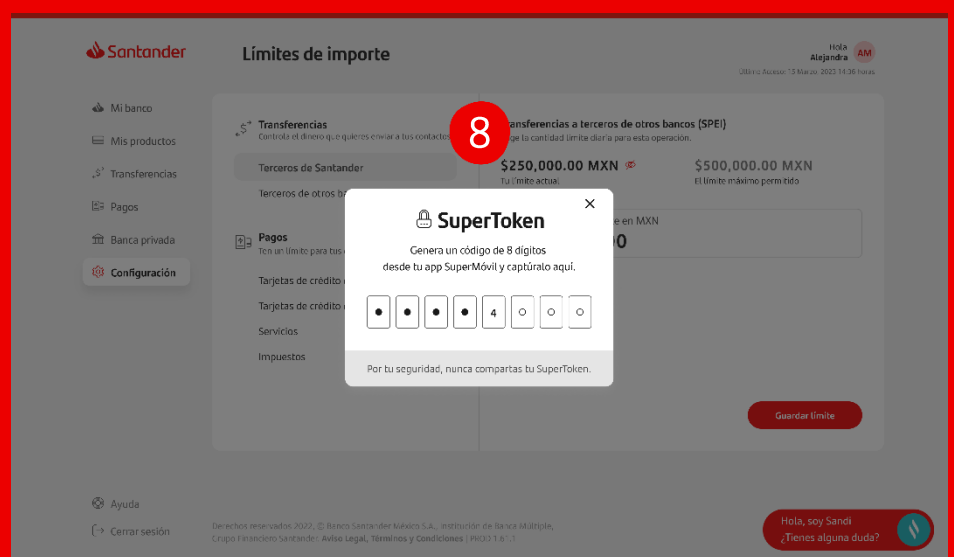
Santander

Límites de importe

Hola
Alejandra
AM

Último Acceso: 13 Marzo 2023 14:36 horas

Mi banco
Mis productos
Transferencias
Pagos
Banca privada
Configuración

Transferencias
Controla el dinero que quieres enviar a tus contactos

Terceros de Santander
Terceros de otros ba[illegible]

Pagos
Ten un límite para tus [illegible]

Tarjetas de crédito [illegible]
Tarjetas de crédito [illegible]
Servicios
Impuestos

8

Transferencias a terceros de otros bancos (SPEI)
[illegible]ge la cantidad límite diaria para esta operación.

$250,000.00 MXN
Tu límite actual

$500,000.00 MXN
El límite máximo permitido

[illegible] en MXN
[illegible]00

SuperToken

Genera un código de 8 dígitos desde tu app SuperMóvil y captúralo aquí.

4

Por tu seguridad, nunca compartas tu SuperToken.

Guardar límite

Ayuda
Cerrar sesión

Derechos reservados 2022, © Banco Santander México S.A., Institución de Banca Múltiple, Grupo Financiero Santander. Aviso Legal, Términos y Condiciones | PROD 1.6.1.1

Hola, soy Sandi
¿Tienes alguna duda?